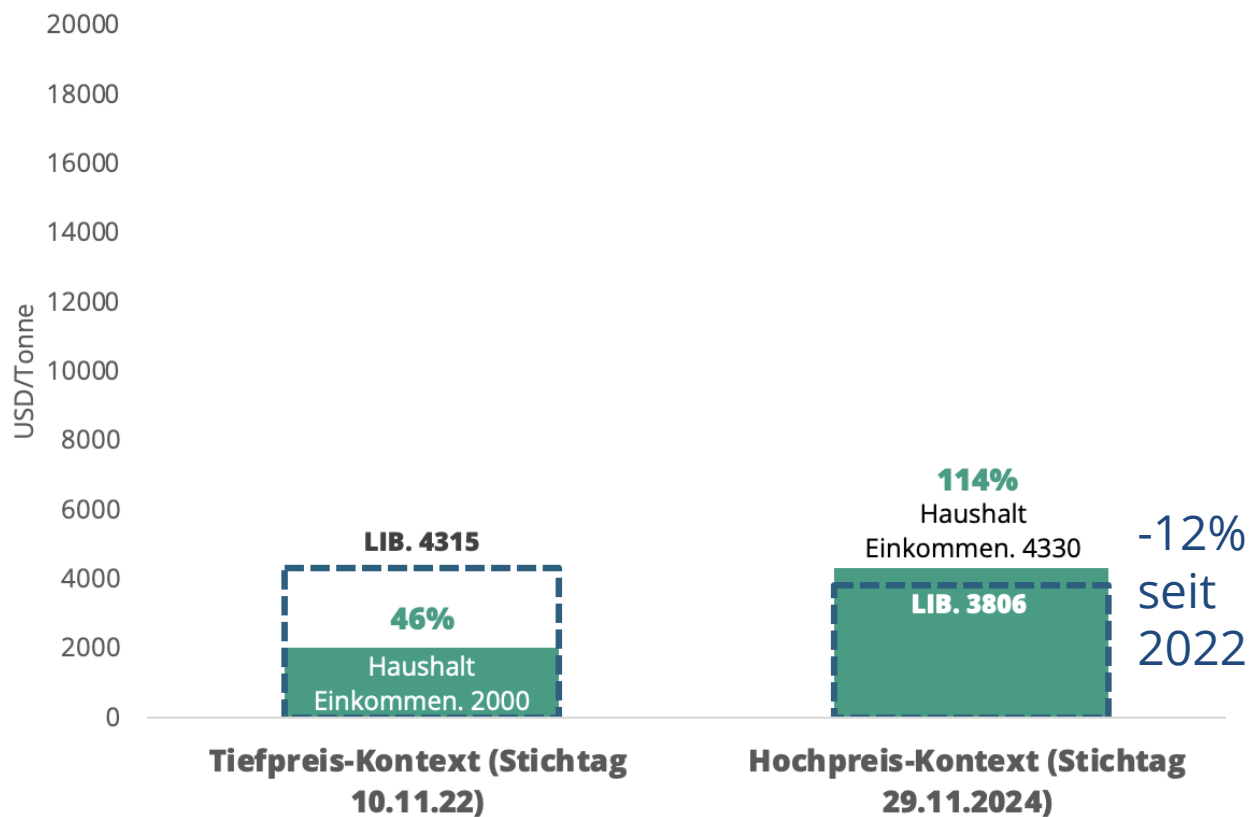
20000
18000
16000
14000
12000
10000
8000
6000
4000
2000
0

USD/Tonne

LIB. 4315

46%

Haushalt Einkommen. 2000

114%

Haushalt Einkommen. 4330

LIB. 3806

-12% seit 2022

Tiefpreis-Kontext (Stichtag 10.11.22)

Hochpreis-Kontext (Stichtag 29.11.2024)